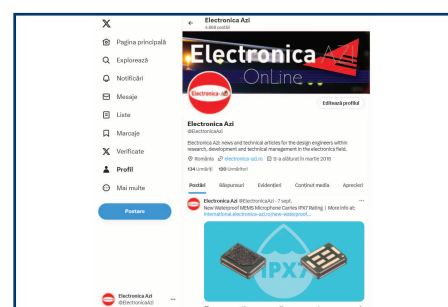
X
Pagina principală
Explorează
Notificări
Mesaje
Liste
Marcaje
Verificate
Profil
Mai multe
Postare

Electronica Azi
4.888 postări

Electronica Azi
OnLine

Electronica Azi

Editează profilul

Electronica Azi
@ElectronicaAzi

Electronica Azi: news and technical articles for the design engineers within research, development and technical management in the electronics field.

România electronica-azi.ro S-a alăturat în martie 2019

134 Urmăriri 190 Urmăritori

Postări Răspunsuri Evidențieri Conținut media Aprecieri

Electronica Azi @ElectronicaAzi · 7 sept.
New Waterproof MEMS Microphone Carries IPX7 Rating | More info at: international.electronica-azi.ro/new-waterproof...

IPX7

Electronica Azi
@ElectronicaAzi